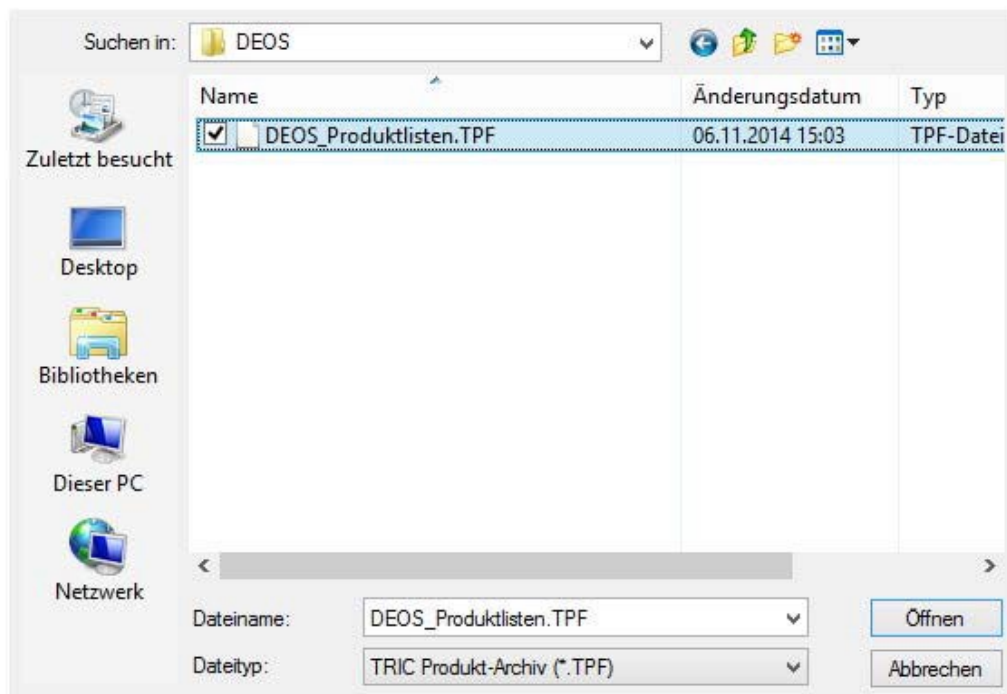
Suchen in: DEOS

Name | Änderungsdatum | Typ
DEOS_Produktlisten.TPF | 06.11.2014 15:03 | TPF-Datei

Zuletzt besucht

Desktop

Bibliotheken

Dieser PC

Netzwerk

Dateiname: DEOS_Produktlisten.TPF

Öffnen

Dateityp: TRIC Produkt-Archiv (*.TPF)

Abbrechen